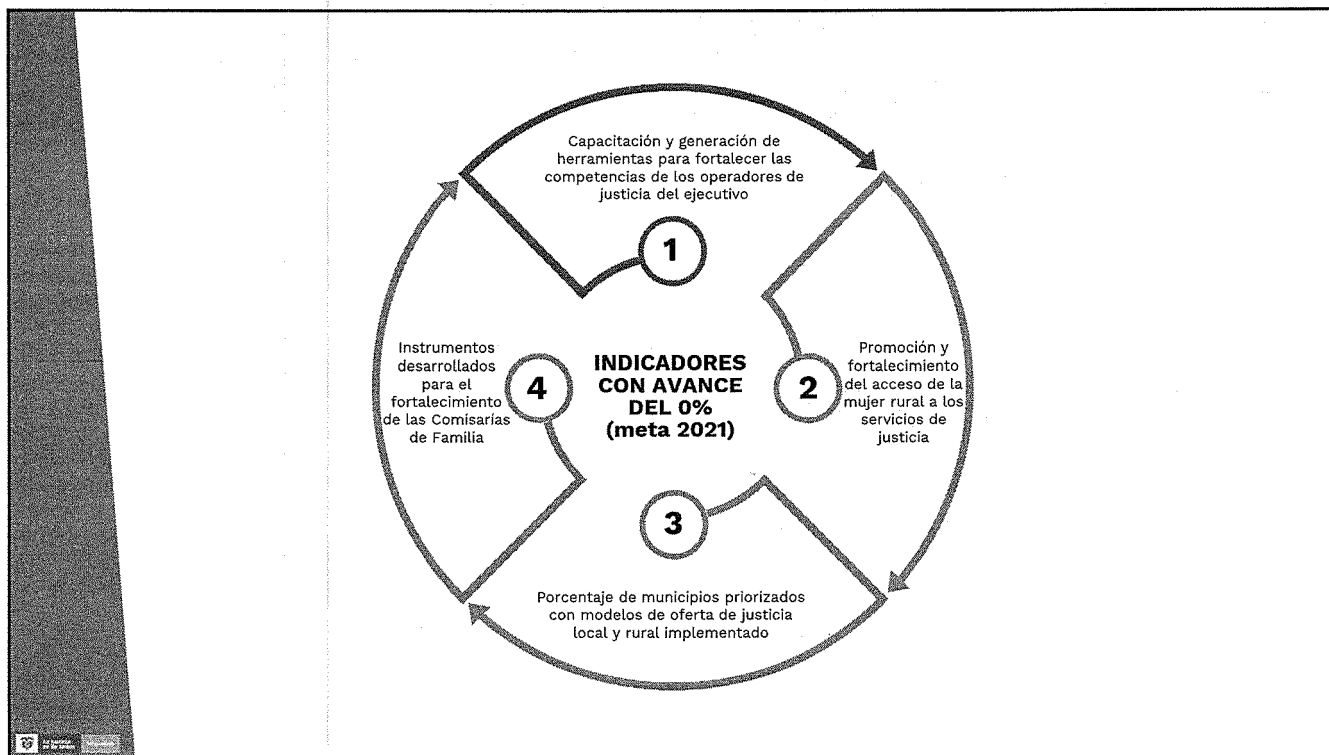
Capacitación y generación de herramientas para fortalecer las competencias de los operadores de justicia del ejecutivo

1

Instrumentos desarrollados para el fortalecimiento de las Comisarías de Familia

4

INDICADORES CON AVANCE DEL 0% (meta 2021)

2

Promoción y fortalecimiento del acceso de la mujer rural a los servicios de justicia

3

Porcentaje de municipios priorizados con modelos de oferta de justicia local y rural implementado

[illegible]